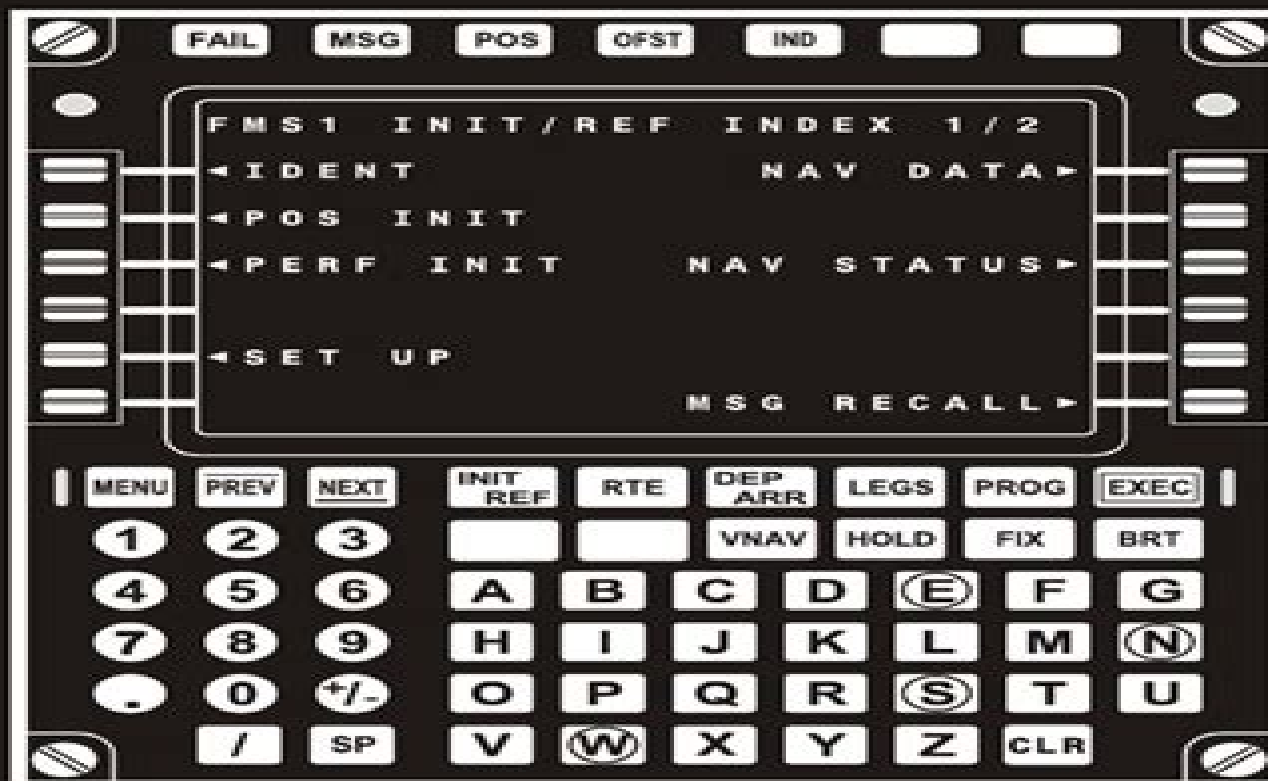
FAIL MSG POS OFST IND

FMS1 INIT/REF INDEX 1/2
◄IDENT NAV DATA►
◄POS INIT
◄PERF INIT NAV STATUS►

◄SET UP
MSG RECALL►

MENU PREV NEXT INIT REF RTE DEP ARR LEGS PROG EXEC
VNAV HOLD FIX BRT
1 2 3
4 5 6
7 8 9
. 0 +/-
A B C D E F G
H I J K L M N
O P Q R S T U
/ SP V W X Y Z CLR